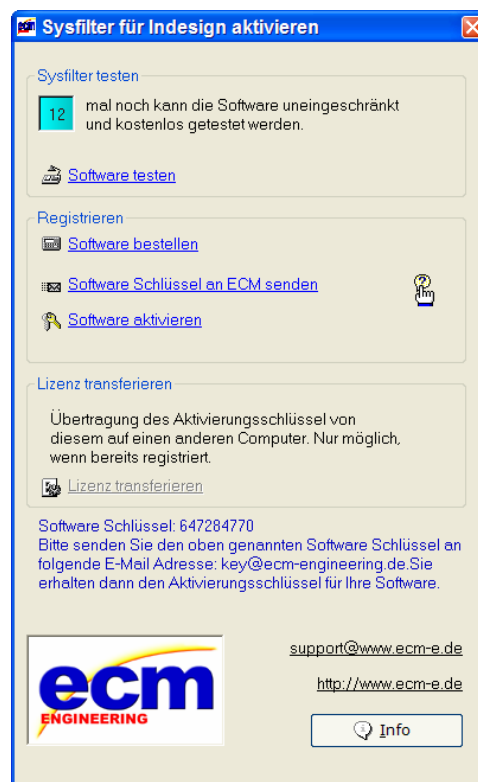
Sysfilter für Indesign aktivieren

Sysfilter testen

12 mal noch kann die Software uneingeschränkt und kostenlos getestet werden.

Software testen

Registrieren

Software bestellen

Software Schlüssel an ECM senden

Software aktivieren

Lizenz transferieren

Übertragung des Aktivierungsschlüssel von diesem auf einen anderen Computer. Nur möglich, wenn bereits registriert.

Lizenz transferieren

Software Schlüssel: 647284770
Bitte senden Sie den oben genannten Software Schlüssel an folgende E-Mail Adresse: key@ecm-engineering.de.Sie erhalten dann den Aktivierungsschlüssel für Ihre Software.

ecm
ENGINEERING

support@www.ecm-e.de

http://www.ecm-e.de

Info